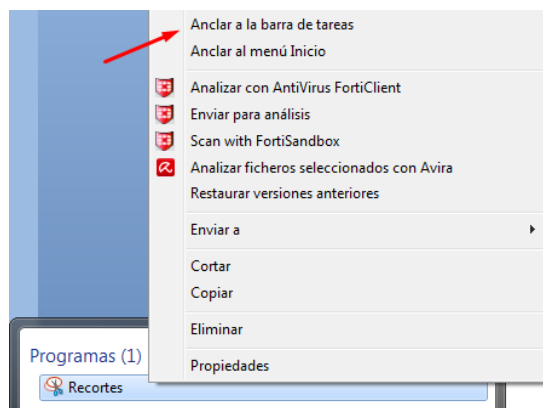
Anclar a la barra de tareas
Anclar al menú Inicio

Analizar con AntiVirus FortiClient
Enviar para análisis
Scan with FortiSandbox
Analizar ficheros seleccionados con Avira
Restaurar versiones anteriores

Enviar a

Cortar
Copiar

Eliminar

Propiedades

Programas (1)
Recortes